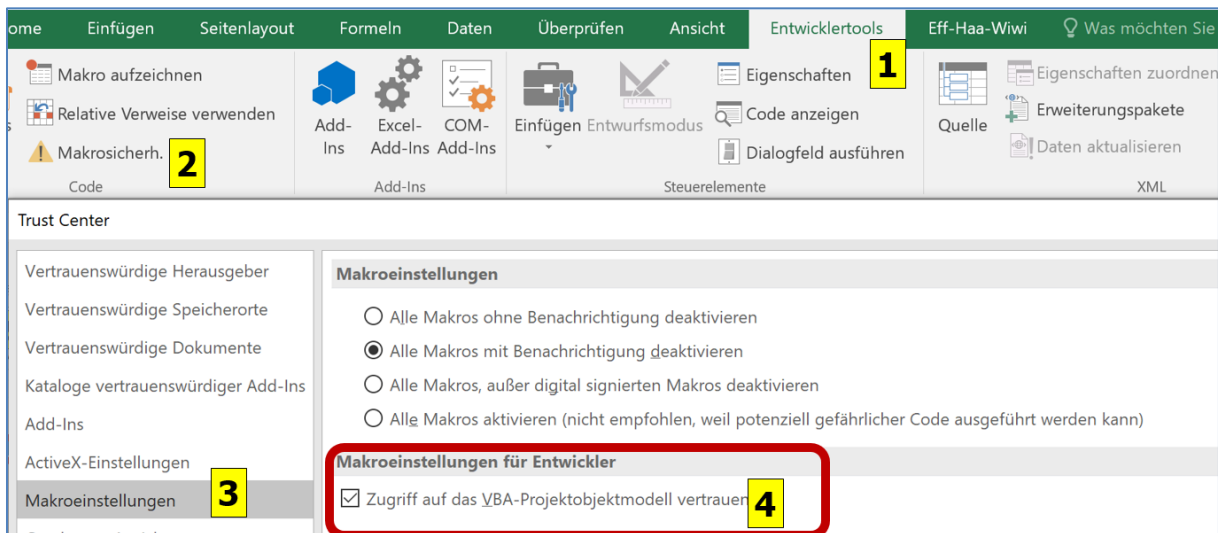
ome Einfügen Seitenlayout Formeln Daten Überprüfen Ansicht Entwicklertools 1 Eff-Haa-Wiwi Was möchten Sie

Makro aufzeichnen
Relative Verweise verwenden
Makrosicherh. 2
Code

Add-Ins Excel-Add-Ins COM-Add-Ins
Add-Ins

Einfügen Entwurfsmodus
Eigenschaften
Code anzeigen
Dialogfeld ausführen
Steuerelemente

Quelle
Eigenschaften zuordnen
Erweiterungspakete
Daten aktualisieren
XML

Trust Center

Vertrauenswürdige Herausgeber
Vertrauenswürdige Speicherorte
Vertrauenswürdige Dokumente
Kataloge vertrauenswürdiger Add-Ins
Add-Ins
ActiveX-Einstellungen
Makroeinstellungen 3

Makroeinstellungen

Alle Makros ohne Benachrichtigung deaktivieren
Alle Makros mit Benachrichtigung deaktivieren
Alle Makros, außer digital signierten Makros deaktivieren
Alle Makros aktivieren (nicht empfohlen, weil potenziell gefährlicher Code ausgeführt werden kann)

Makroeinstellungen für Entwickler

Zugriff auf das VBA-Projektobjektmodell vertrauen 4